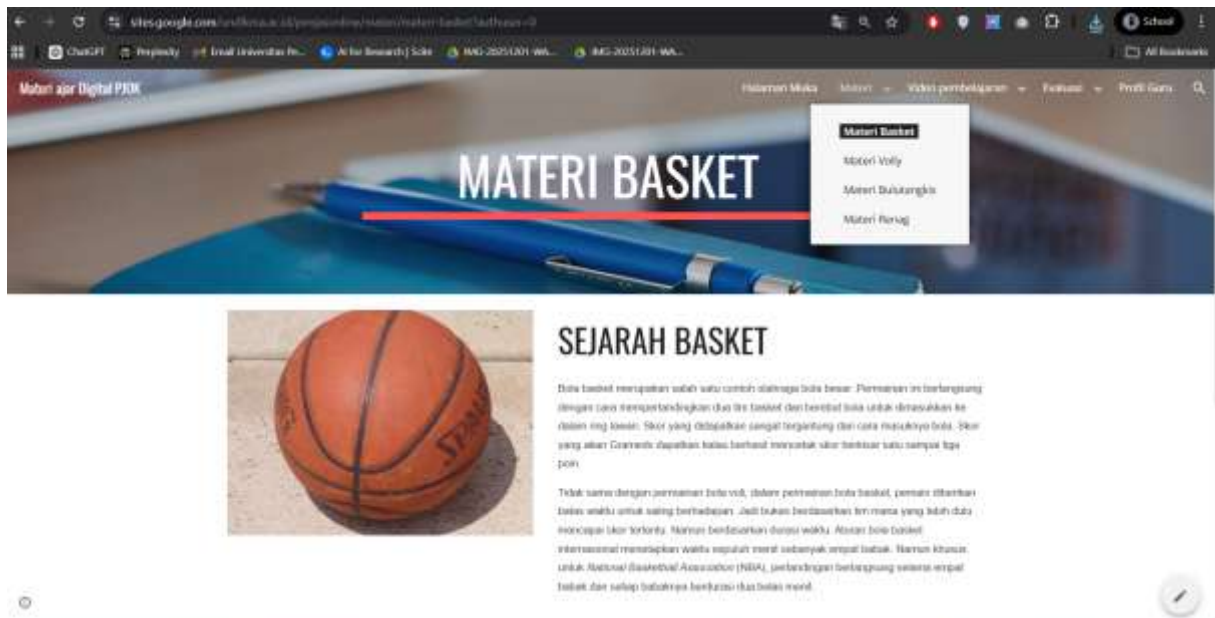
sites.google.com/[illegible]

School

ChatGPT Perplexity Email Universitas Pe... AI for Research | Scite IMG-20251201-WA... IMG-20251201-WA...

All Bookmarks

Materi ajar Digital PJOK

Halaman Muka Materi Video pembelajaran Evaluasi Profil Guru

Materi Basket

Materi Volly

Materi Bulutangkis

Materi Renang

MATERI BASKET

SPALDING

SEJARAH BASKET

Bola basket merupakan salah satu contoh olahraga bola besar. Permainan ini berlangsung dengan cara mempertandingkan dua tim basket dan berebut bola untuk dimasukkan ke dalam ring lawan. Skor yang didapatkan sangat bergantung dari cara masuknya bola. Skor yang akan Grameds dapatkan bahas berhasil mencetak skor berkisar satu sampai tiga poin.

Tidak sama dengan permainan bola voli, dalam permainan bola basket, pemain diberikan batas waktu untuk saling berhadapan. Jadi bukan berdasarkan tim mana yang lebih dulu mencapai skor tertentu. Namun berdasarkan durasi waktu. Aturan bola basket internasional menetapkan waktu sepuluh menit sebanyak empat babak. Namun khusus untuk National Basketball Association (NBA), pertandingan berlangsung selama empat babak dan setiap babaknya berdurasi dua belas menit.